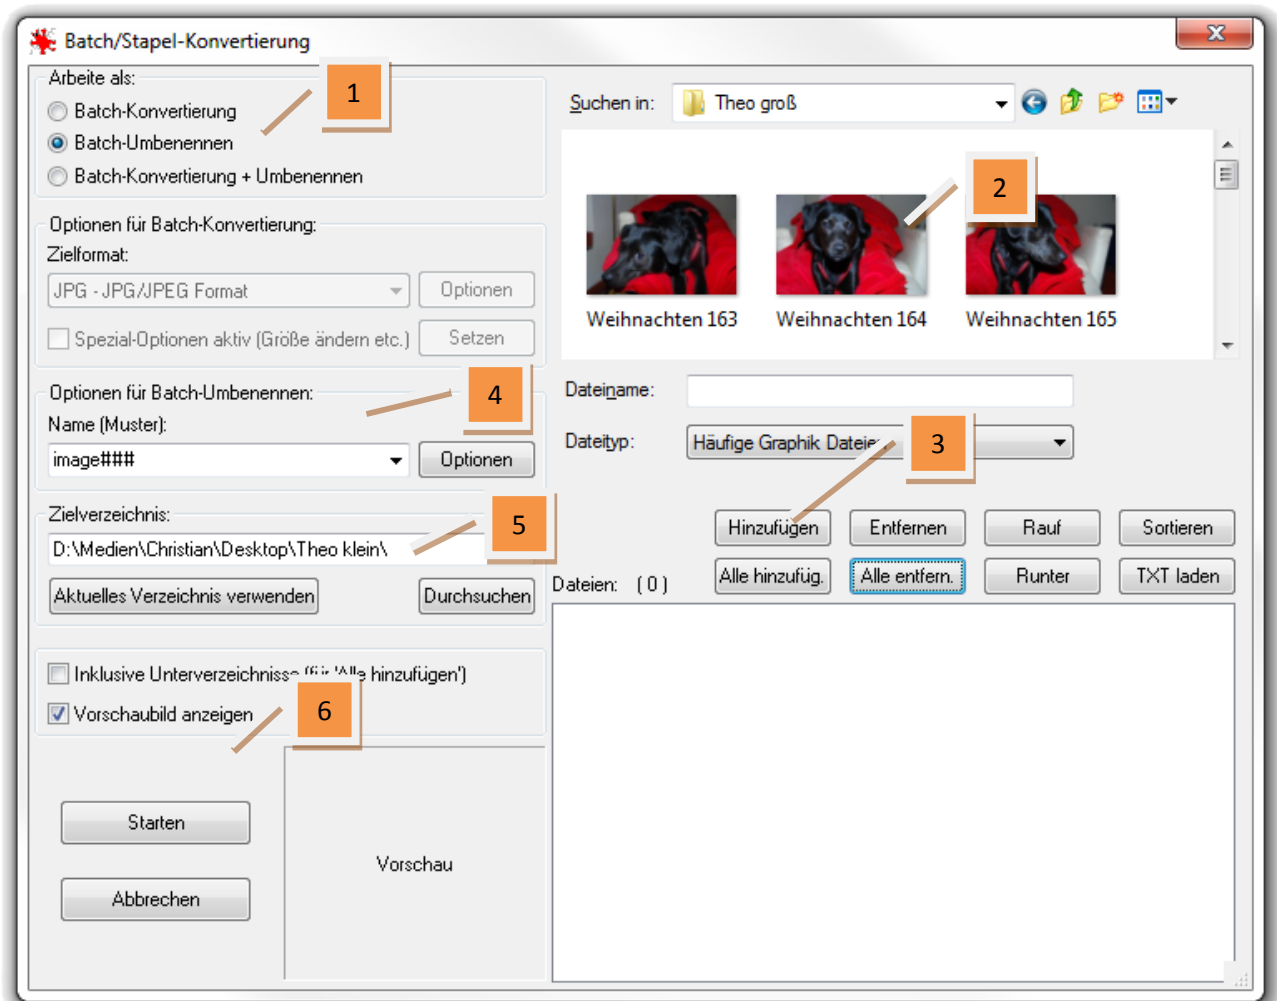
Batch/Stapel-Konvertierung

Arbeite als:
Batch-Konvertierung
Batch-Umbenennen
Batch-Konvertierung + Umbenennen

1

Optionen für Batch-Konvertierung:
Zielformat:
JPG - JPG/JPEG Format
Optionen
Spezial-Optionen aktiv (Größe ändern etc.)
Setzen

Optionen für Batch-Umbenennen:
Name (Muster):
image###
Optionen

4

Zielverzeichnis:
D:\Medien\Christian\Desktop\Theo klein\

5

Aktuelles Verzeichnis verwenden
Durchsuchen

Inklusive Unterverzeichnisse (für 'Alle hinzufügen')
Vorschaubild anzeigen

6

Starten
Abbrechen

Vorschau

Suchen in: Theo groß

2

Weihnachten 163
Weihnachten 164
Weihnachten 165

Dateiname:
Dateityp: Häufige Graphik Dateie

3

Hinzufügen
Entfernen
Rauf
Sortieren
Alle hinzufüg.
Alle entfern.
Runter
TXT laden

Dateien: ( 0 )